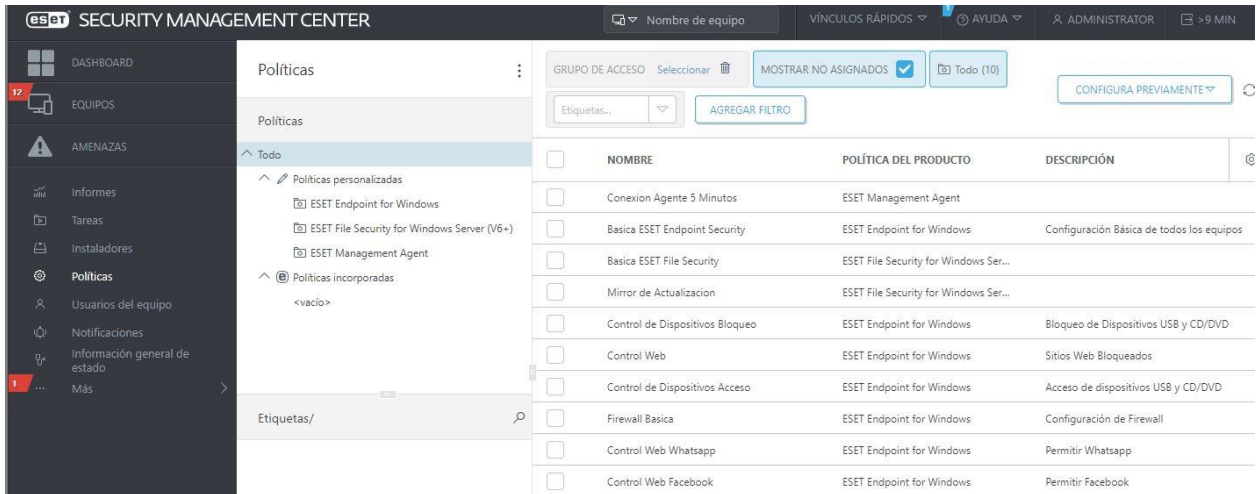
eset SECURITY MANAGEMENT CENTER

Nombre de equipo

VÍNCULOS RÁPIDOS

AYUDA

ADMINISTRATOR

>9 MIN

DASHBOARD

12

EQUIPOS

AMENAZAS

Informes

Tareas

Instaladores

Políticas

Usuarios del equipo

Notificaciones

Información general de estado

1

Más

Políticas

Políticas

Todo

Políticas personalizadas

ESET Endpoint for Windows

ESET File Security for Windows Server (V6+)

ESET Management Agent

Políticas incorporadas

<vacío>

Etiquetas/

GRUPO DE ACCESO Seleccionar

MOSTRAR NO ASIGNADOS

Todo (10)

CONFIGURA PREVIAMENTE

Etiquetas...

AGREGAR FILTRO

| NOMBRE | POLÍTICA DEL PRODUCTO | DESCRIPCIÓN |
|---|---|---|
| Conexion Agente 5 Minutos | ESET Management Agent | |
| Basica ESET Endpoint Security | ESET Endpoint for Windows | Configuración Básica de todos los equipos |
| Basica ESET File Security | ESET File Security for Windows Ser... | |
| Mirror de Actualizacion | ESET File Security for Windows Ser... | |
| Control de Dispositivos Bloqueo | ESET Endpoint for Windows | Bloqueo de Dispositivos USB y CD/DVD |
| Control Web | ESET Endpoint for Windows | Sitios Web Bloqueados |
| Control de Dispositivos Acceso | ESET Endpoint for Windows | Acceso de dispositivos USB y CD/DVD |
| Firewall Basica | ESET Endpoint for Windows | Configuración de Firewall |
| Control Web Whatsapp | ESET Endpoint for Windows | Permitir Whatsapp |
| Control Web Facebook | ESET Endpoint for Windows | Permitir Facebook |